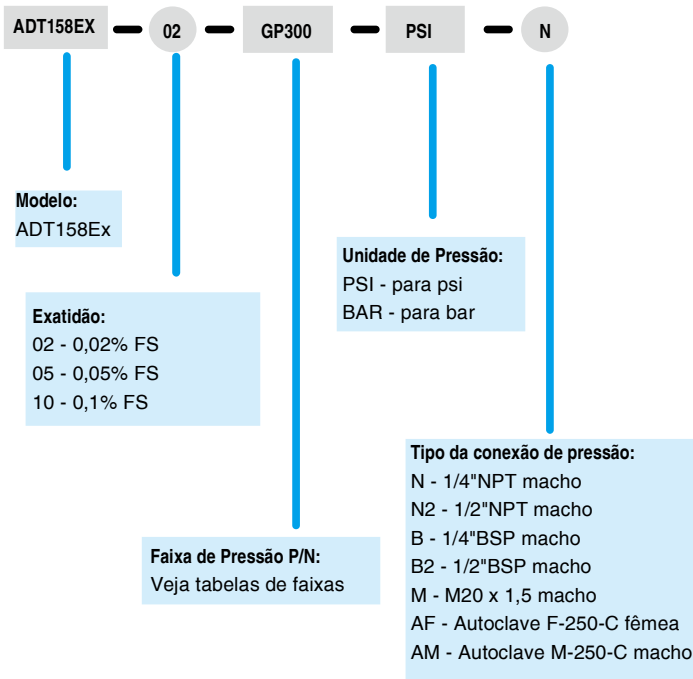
ADT158EX 02 GP300 PSI N

**Modelo:**
ADT158Ex

**Unidade de Pressão:**
PSI - para psi
BAR - para bar

**Exatidão:**
02 - 0,02% FS
05 - 0,05% FS
10 - 0,1% FS

**Tipo da conexão de pressão:**
N - 1/4"NPT macho
N2 - 1/2"NPT macho
B - 1/4"BSP macho
B2 - 1/2"BSP macho
M - M20 x 1,5 macho
AF - Autoclave F-250-C fêmea
AM - Autoclave M-250-C macho

**Faixa de Pressão P/N:**
Veja tabelas de faixas